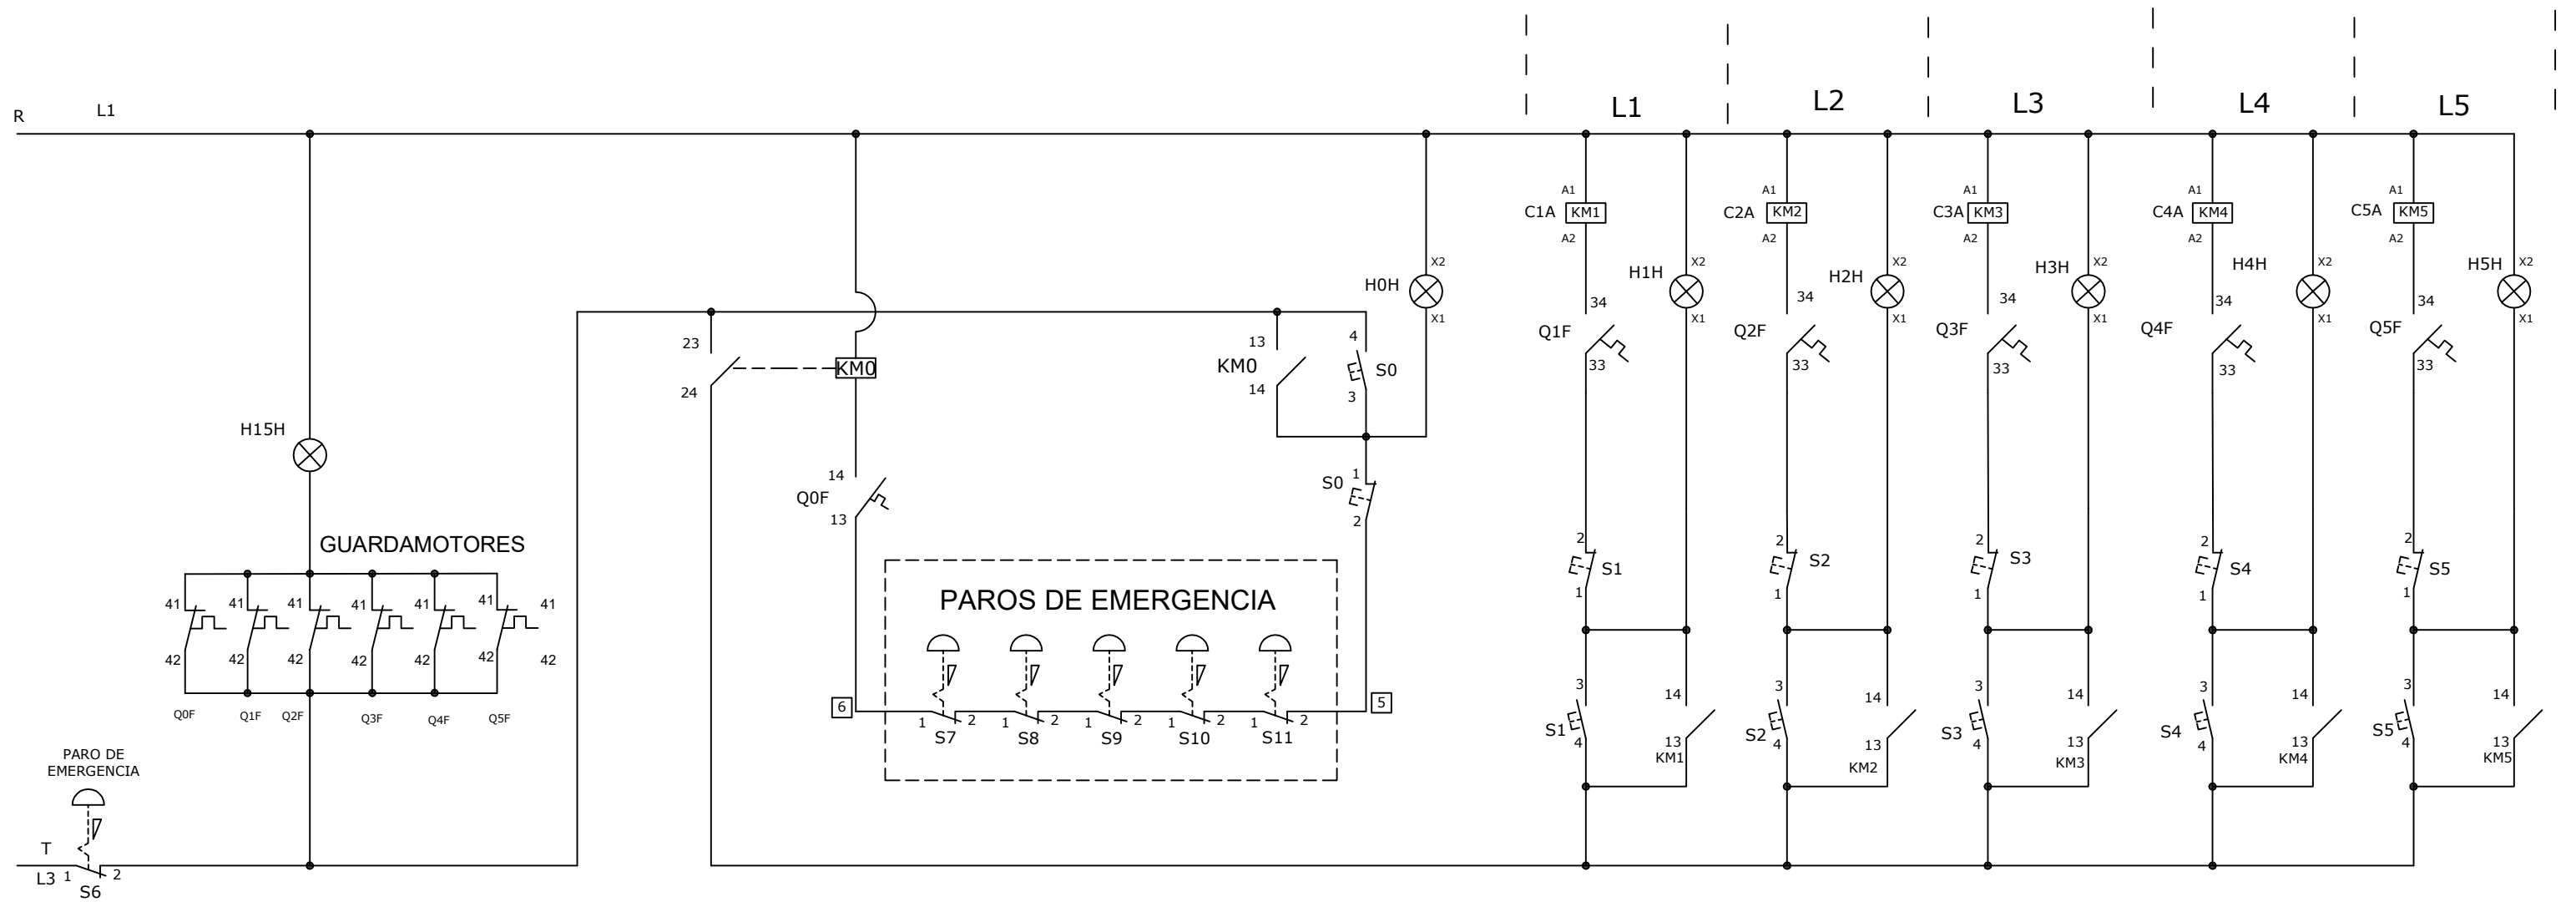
R
L1
L1
L2
L3
L4
L5

H15H

GUARDAMOTORES

41 41 41 41 41 41 41
42 42 42 42 42 42 42
Q0F Q1F Q2F Q3F Q4F Q5F

PARO DE EMERGENCIA
T
L3 1 2
S6

23
24
KM0
14
Q0F
13

13
KM0
14
4
S0
3
H0H
X2
X1
S0
1
2

PAROS DE EMERGENCIA
6
5
1 2 1 2 1 2 1 2 1 2
S7 S8 S9 S10 S11

A1
C1A KM1
A2
34
Q1F
33
H1H
X2
X1
2
S1
1
3
S1
4
14
13
KM1

A1
C2A KM2
A2
34
Q2F
33
H2H
X2
X1
2
S2
1
3
S2
4
14
13
KM2

A1
C3A KM3
A2
34
Q3F
33
H3H
X2
X1
2
S3
1
3
S3
4
14
13
KM3

A1
C4A KM4
A2
34
Q4F
33
H4H
X2
X1
2
S4
1
3
S4
4
14
13
KM4

A1
C5A KM5
A2
34
Q5F
33
H5H
X2
X1
2
S5
1
3
S5
4
14
13
KM5